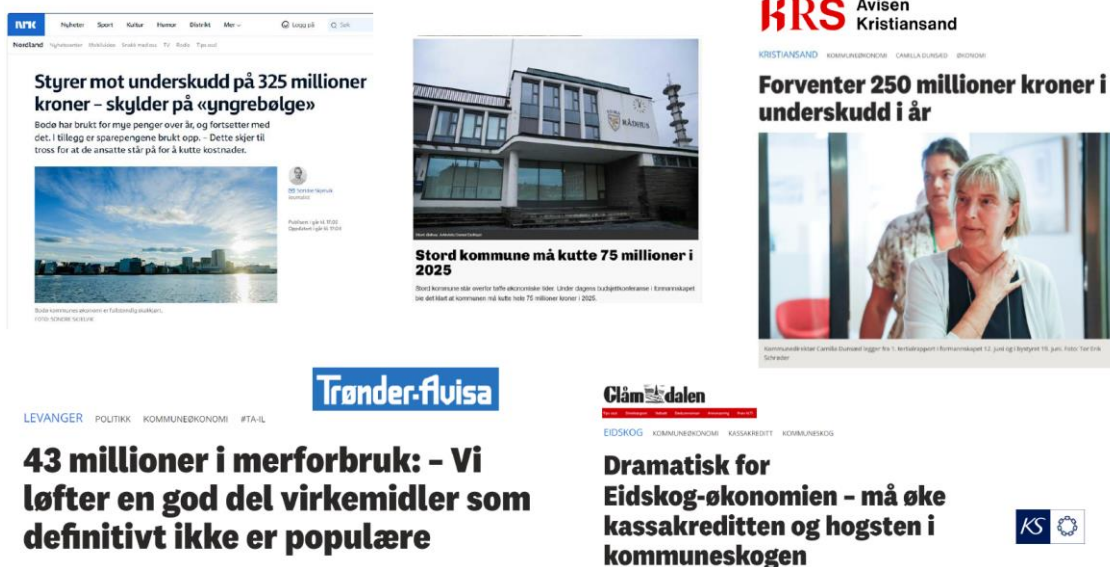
NRK Nyheter Sport Kultur Humor Distrikt Mer Logg på Søk

Nordland

Styrer mot underskudd på 325 millioner kroner – skylder på «yngrebølge»

Bodø har brukt for mye penger over år, og fortsetter med det. I tillegg er sparepengene brukt opp. - Dette skjer til tross for at de ansatte står på for å kutte kostnader.

Bodø kommunes økonomi er fullstendig skakkjørt.

Stord kommune må kutte 75 millioner i 2025

Stord kommune står overfor tøffe økonomiske tider. Under dagens budsjettkonferanse i formannskapet ble det klart at kommunen må kutte hele 75 millioner kroner i 2025.

KRS Avisen Kristiansand

KRISTIANSAND KOMMUNEØKONOMI CAMILLA DUNSRØD ØKONOMI

Forventer 250 millioner kroner i underskudd i år

Trønder-Avisa

LEVANGER POLITIKK KOMMUNEØKONOMI #TA-IL

43 millioner i merforbruk: – Vi løfter en god del virkemidler som definitivt ikke er populære

Glåmdalen

EIDSKOG KOMMUNEØKONOMI KASSAKREDITT KOMMUNESKOG

Dramatisk for Eidskog-økonomien – må øke kassakreditten og hogsten i kommuneskogen

KS